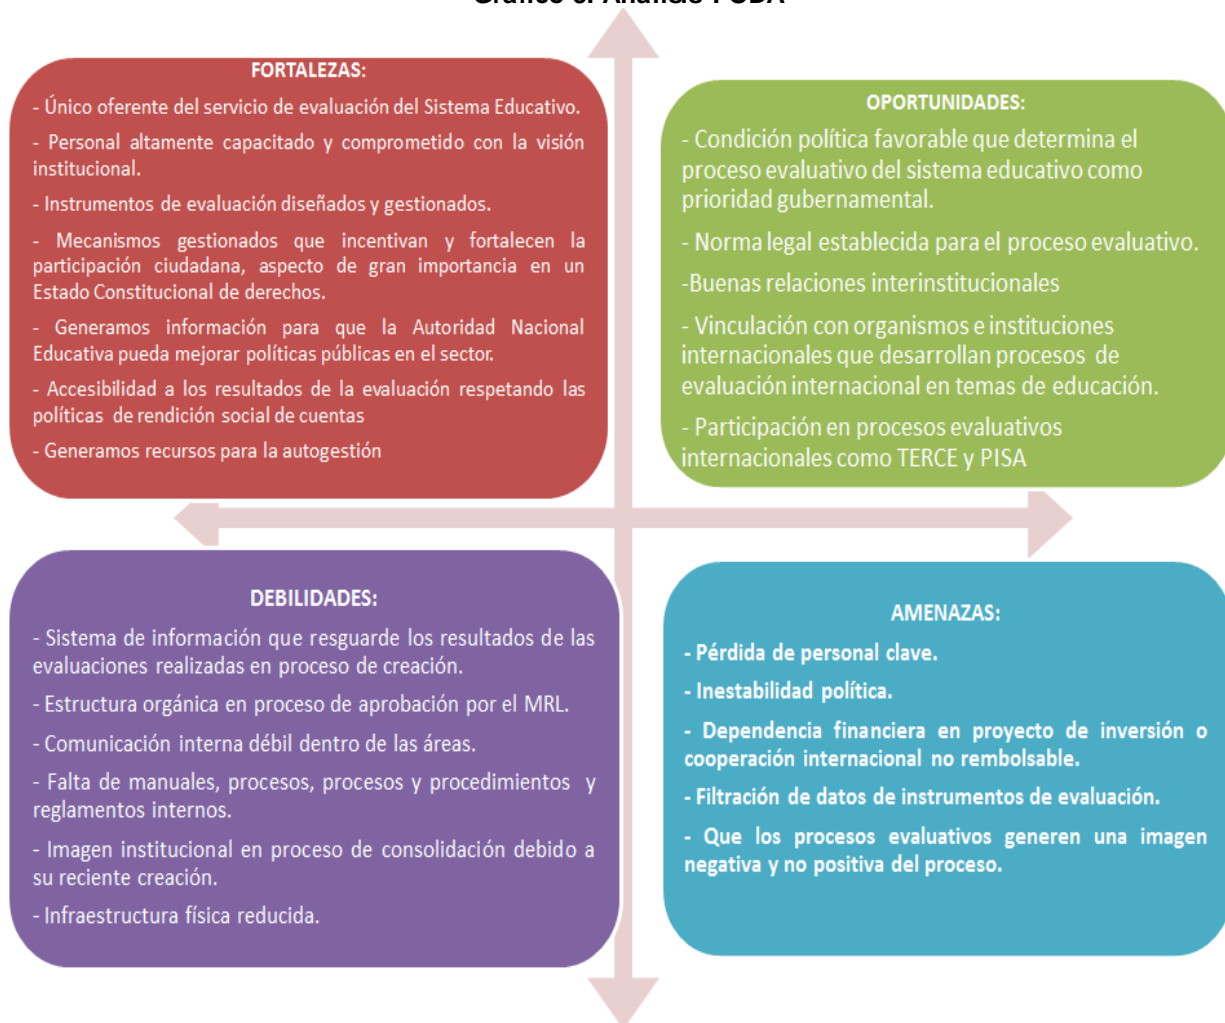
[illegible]

FORTALEZAS:

- Único oferente del servicio de evaluación del Sistema Educativo.

- Personal altamente capacitado y comprometido con la visión institucional.

- Instrumentos de evaluación diseñados y gestionados.

- Mecanismos gestionados que incentivan y fortalecen la participación ciudadana, aspecto de gran importancia en un Estado Constitucional de derechos.

- Generamos información para que la Autoridad Nacional Educativa pueda mejorar políticas públicas en el sector.

- Accesibilidad a los resultados de la evaluación respetando las políticas de rendición social de cuentas

- Generamos recursos para la autogestión

OPORTUNIDADES:

- Condición política favorable que determina el proceso evaluativo del sistema educativo como prioridad gubernamental.

- Norma legal establecida para el proceso evaluativo.

-Buenas relaciones interinstitucionales

- Vinculación con organismos e instituciones internacionales que desarrollan procesos de evaluación internacional en temas de educación.

- Participación en procesos evaluativos internacionales como TERCE y PISA

DEBILIDADES:

- Sistema de información que resguarde los resultados de las evaluaciones realizadas en proceso de creación.

- Estructura orgánica en proceso de aprobación por el MRL.

- Comunicación interna débil dentro de las áreas.

- Falta de manuales, procesos, procesos y procedimientos y reglamentos internos.

- Imagen institucional en proceso de consolidación debido a su reciente creación.

- Infraestructura física reducida.

AMENAZAS:

- Pérdida de personal clave.

- Inestabilidad política.

- Dependencia financiera en proyecto de inversión o cooperación internacional no rembolsable.

- Filtración de datos de instrumentos de evaluación.

- Que los procesos evaluativos generen una imagen negativa y no positiva del proceso.